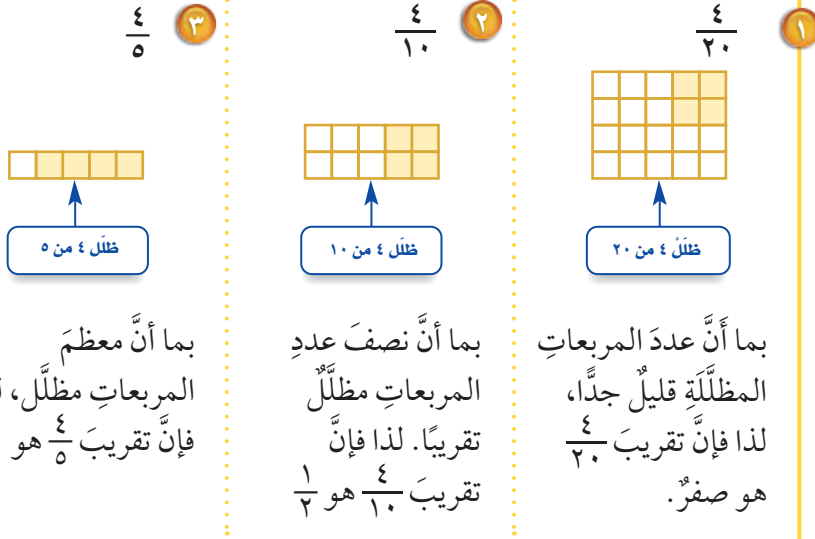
١ $\frac{٤}{٢٠}$

ظلّلْ ٤ من ٢٠

بما أنَّ عددَ المربعاتِ المظلَّلَةِ قليلٌ جدًّا، لذا فإنَّ تقريبَ $\frac{٤}{٢٠}$ هو صفرٌ.

٢ $\frac{٤}{١٠}$

ظلّلْ ٤ من ١٠

بما أنَّ نصفَ عددِ المربعاتِ مظلّلٌ تقريبًا. لذا فإنَّ تقريبَ $\frac{٤}{١٠}$ هو $\frac{١}{٢}$

٣ $\frac{٤}{٥}$

ظلّلْ ٤ من ٥

بما أنَّ معظمَ المربعاتِ مظلَّل، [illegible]
فإنَّ تقريبَ $\frac{٤}{٥}$ هو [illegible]